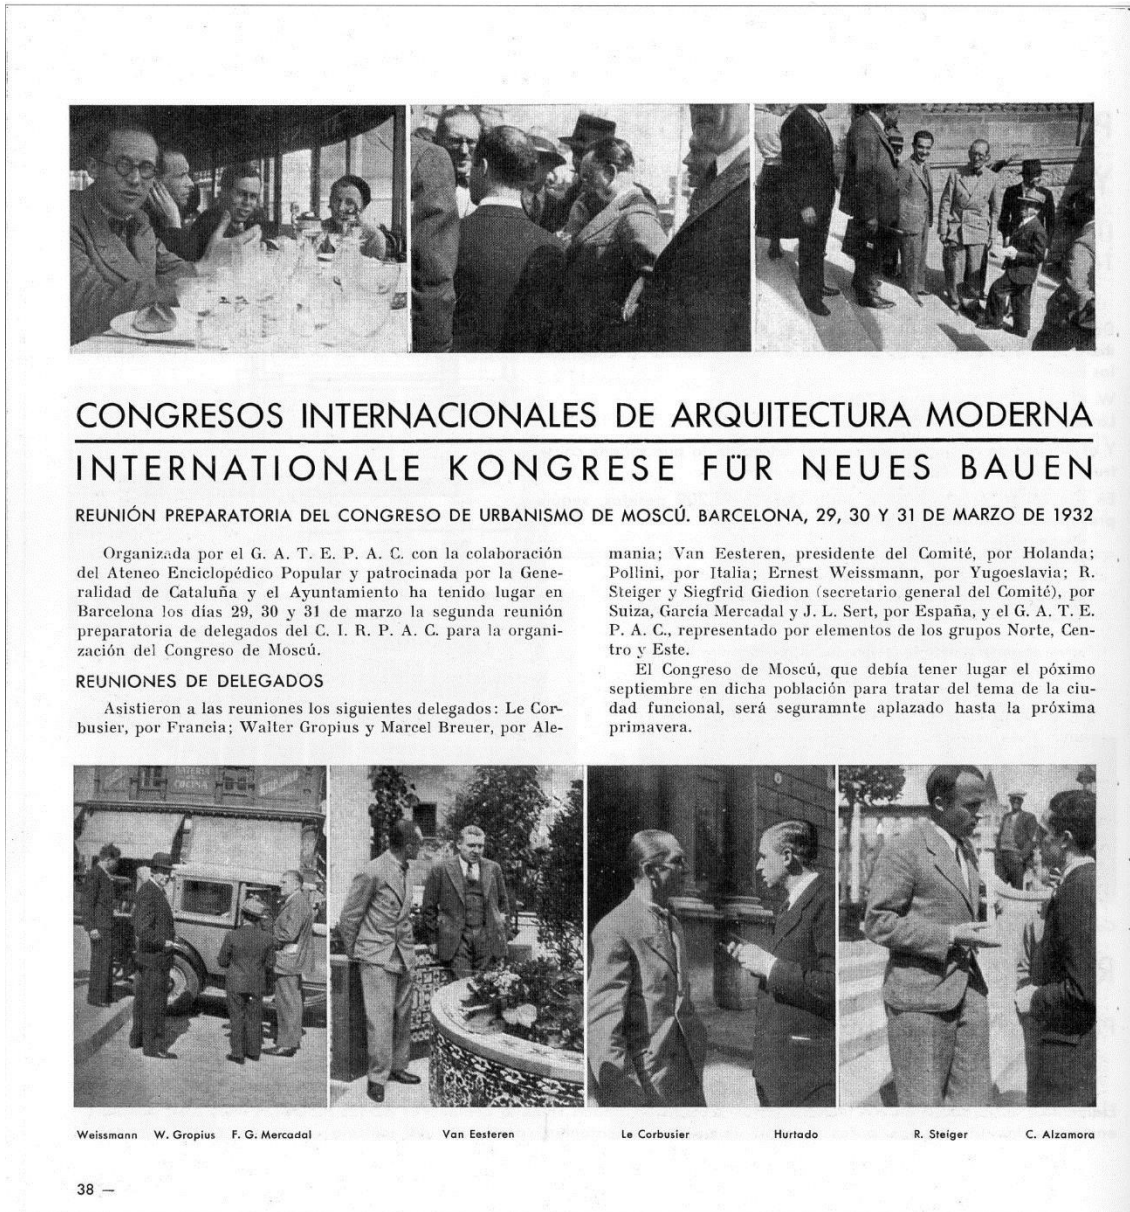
CONGRESOS INTERNACIONALES DE ARQUITECTURA MODERNA

INTERNATIONALE KONGRESE FÜR NEUES BAUEN

REUNIÓN PREPARATORIA DEL CONGRESO DE URBANISMO DE MOSCÚ. BARCELONA, 29, 30 Y 31 DE MARZO DE 1932

Organizada por el G. A. T. E. P. A. C. con la colaboración del Ateneo Enciclopédico Popular y patrocinada por la Generalidad de Cataluña y el Ayuntamiento ha tenido lugar en Barcelona los días 29, 30 y 31 de marzo la segunda reunión preparatoria de delegados del C. I. R. P. A. C. para la organización del Congreso de Moscú.

REUNIONES DE DELEGADOS

Asistieron a las reuniones los siguientes delegados: Le Corbusier, por Francia; Walter Gropius y Marcel Breuer, por Alemania; Van Eesteren, presidente del Comité, por Holanda; Pollini, por Italia; Ernest Weissmann, por Yugoeslavia; R. Steiger y Siegfrid Giedion (secretario general del Comité), por Suiza, García Mercadal y J. L. Sert, por España, y el G. A. T. E. P. A. C., representado por elementos de los grupos Norte, Centro y Este.

El Congreso de Moscú, que debía tener lugar el póximo septiembre en dicha población para tratar del tema de la ciudad funcional, será seguramnte aplazado hasta la próxima primavera.

Weissmann W. Gropius F. G. Mercadal

Van Eesteren

Le Corbusier

Hurtado

R. Steiger

C. Alzamora

38 —